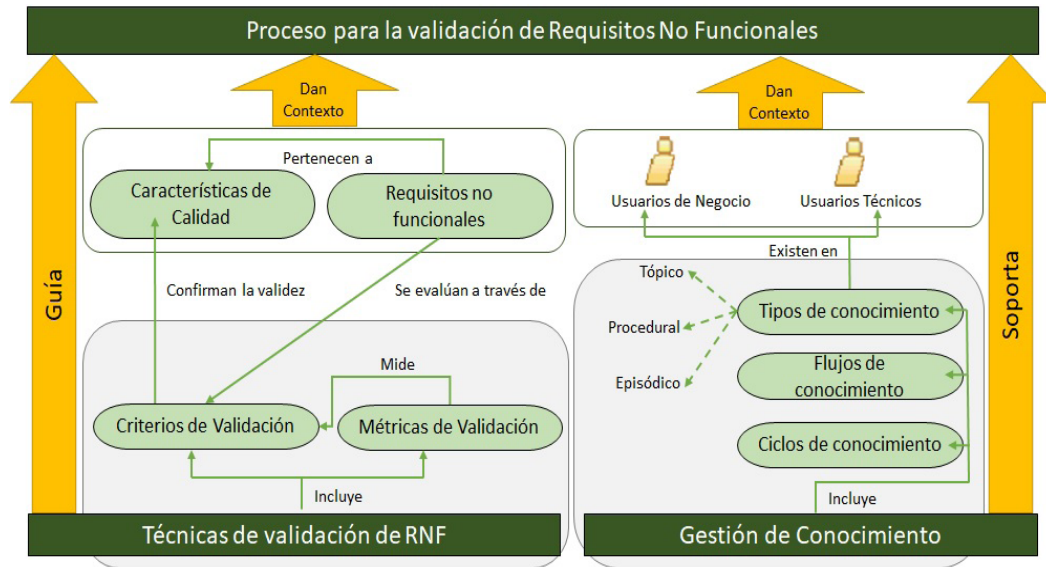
Proceso para la validación de Requisitos No Funcionales

Guía

Dan Contexto

Pertenecen a

Características de Calidad

Requisitos no funcionales

Confirman la validez

Se evalúan a través de

Mide

Criterios de Validación

Métricas de Validación

Incluye

Técnicas de validación de RNF

Dan Contexto

Usuarios de Negocio

Usuarios Técnicos

Existen en

Tópico

Procedural

Episódico

Tipos de conocimiento

Flujos de conocimiento

Ciclos de conocimiento

Incluye

Gestión de Conocimiento

Soporta